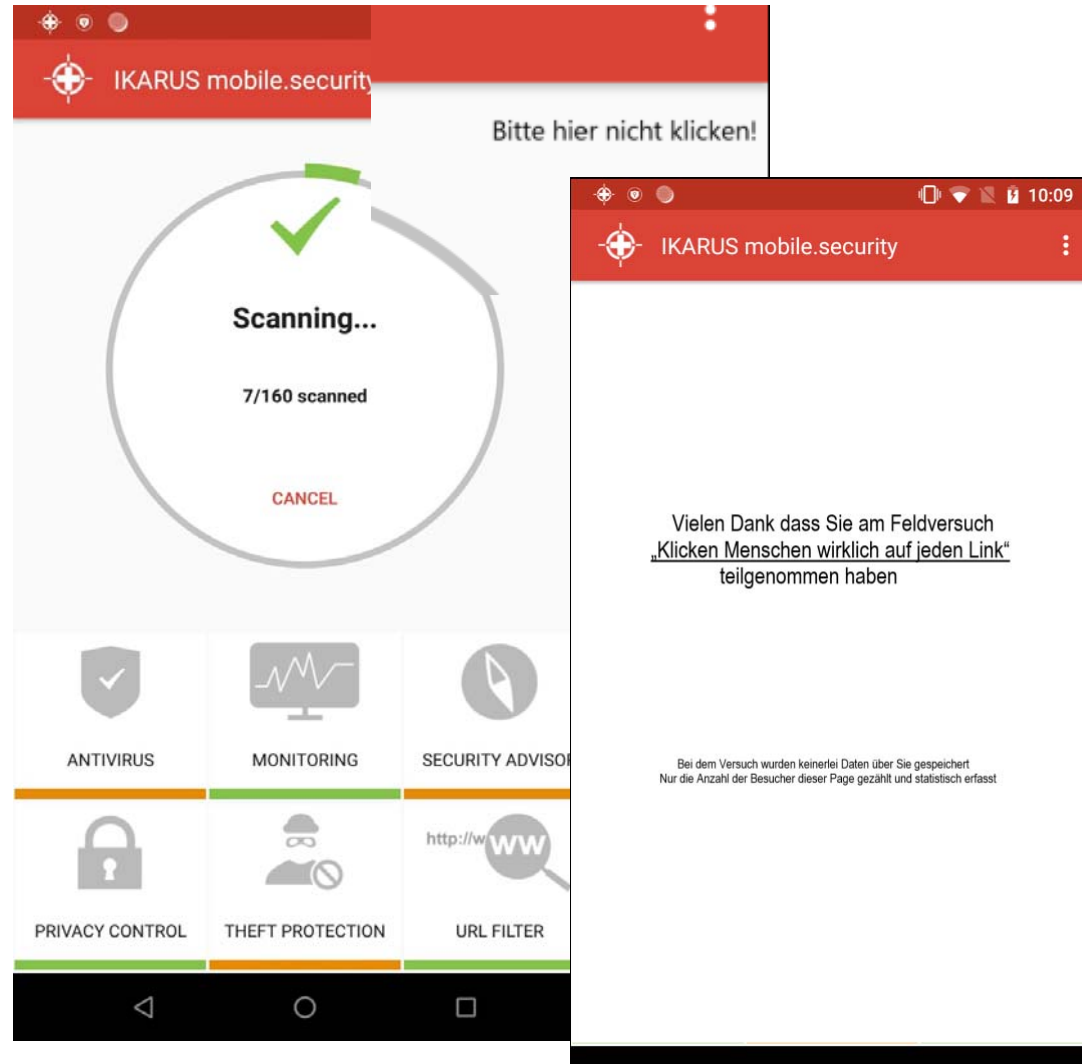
IKARUS mobile.security

Bitte hier nicht klicken!

Scanning...

7/160 scanned

CANCEL

ANTIVIRUS

MONITORING

SECURITY ADVISO

PRIVACY CONTROL

THEFT PROTECTION

http://w WW

URL FILTER

10:09

IKARUS mobile.security

Vielen Dank dass Sie am Feldversuch „Klicken Menschen wirklich auf jeden Link“ teilgenommen haben

Bei dem Versuch wurden keinerlei Daten über Sie gespeichert
Nur die Anzahl der Besucher dieser Page gezählt und statistisch erfasst